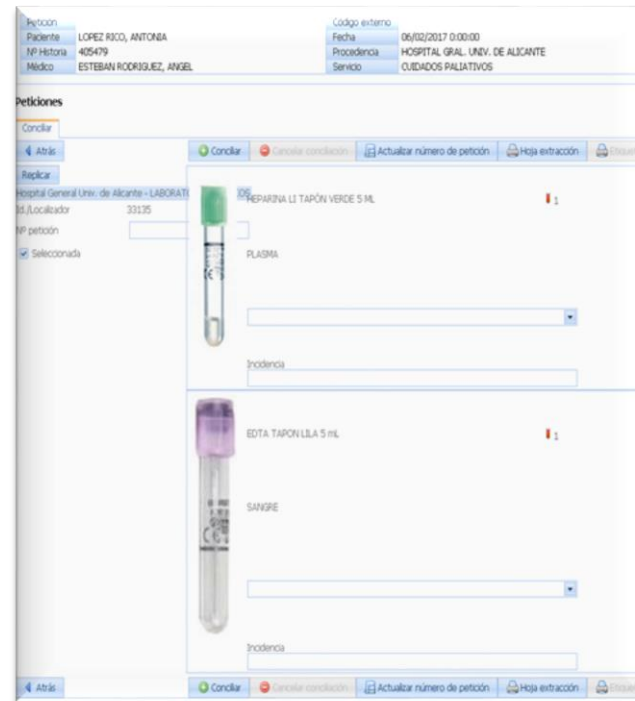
Petición

| Paciente | LOPEZ RICO, ANTONIA | Código externo | |
|---|---|---|---|
| Nº Historia | 405479 | Fecha | 06/02/2017 0:00:00 |
| Médico | ESTEBAN RODRIGUEZ, ANGEL | Procedencia | HOSPITAL GRAL. UNIV. DE ALICANTE |
| | | Servicio | CUIDADOS PALIATIVOS |

Peticiones

Conciliar

Atrás

Conciliar Cancelar conciliación Actualizar número de petición Hoja extracción Etique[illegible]

Replicar

Hospital General Univ. de Alicante - LABORAT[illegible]IOS

Id./Localizador 33135

Nº petición

Seleccionada

HEPARINA LI TAPÓN VERDE 5 ML 1

PLASMA

Incidencia

EDTA TAPON LILA 5 mL 1

SANGRE

Incidencia

Atrás

Conciliar Cancelar conciliación Actualizar número de petición Hoja extracción Etique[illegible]